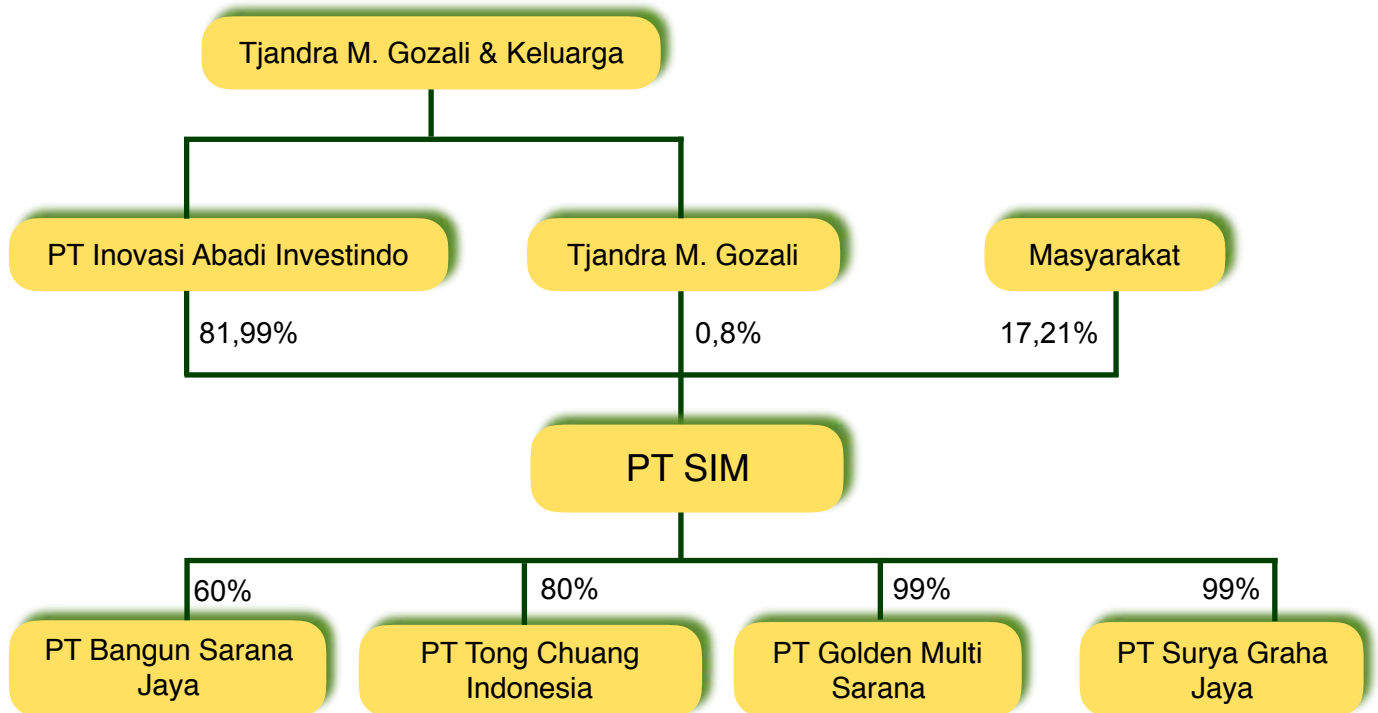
Tjandra M. Gozali & Keluarga

PT Inovasi Abadi Investindo

Tjandra M. Gozali

Masyarakat

81,99%

0,8%

17,21%

PT SIM

60%

80%

99%

99%

PT Bangun Sarana Jaya

PT Tong Chuang Indonesia

PT Golden Multi Sarana

PT Surya Graha Jaya